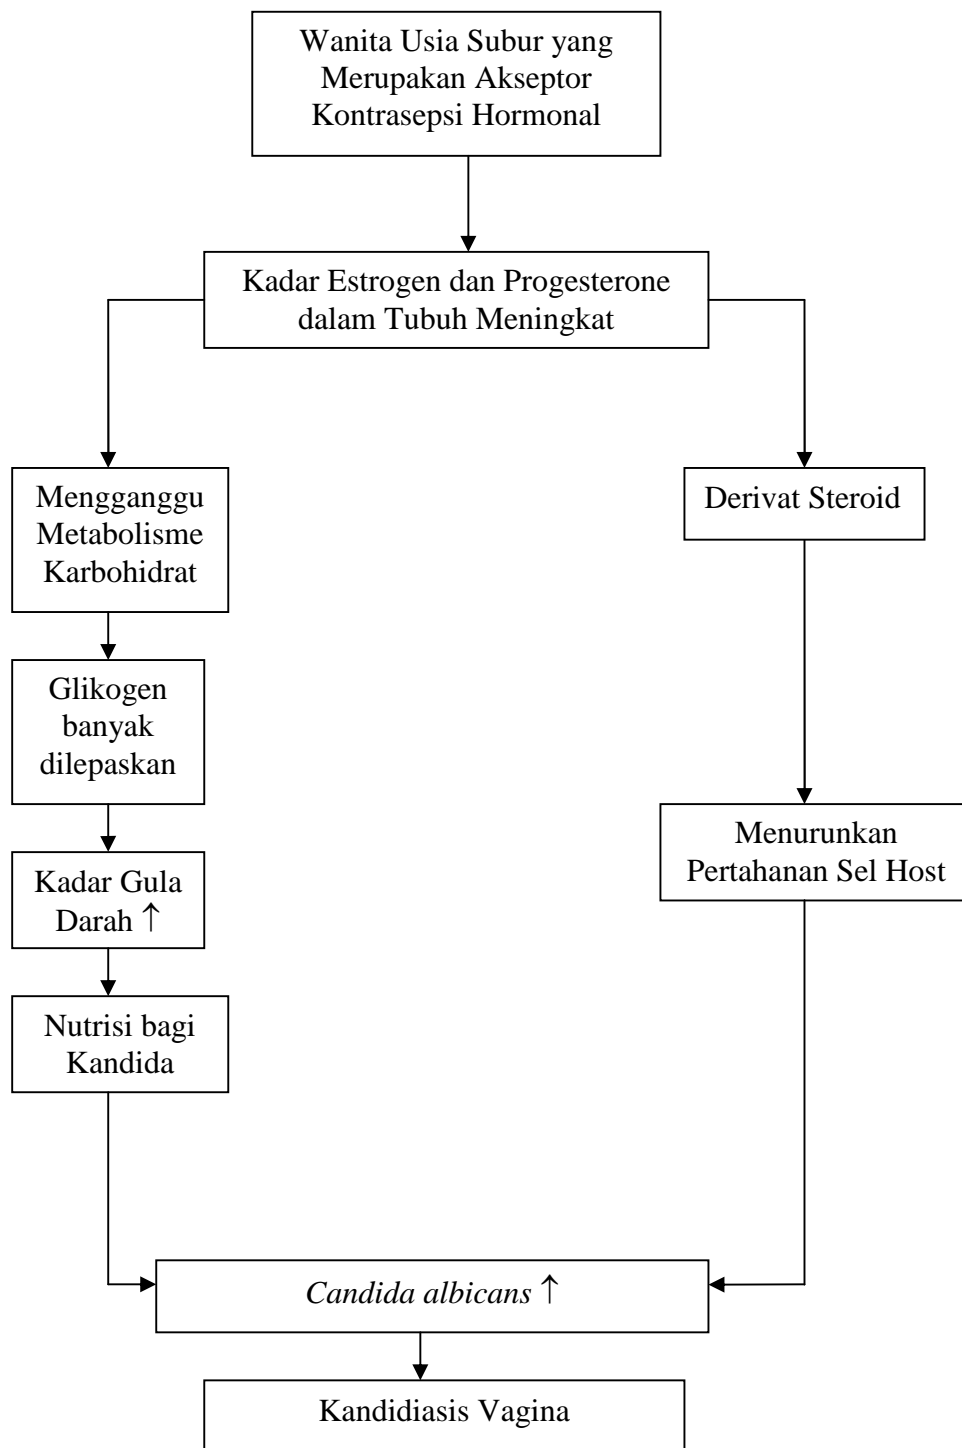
Wanita Usia Subur yang Merupakan Akseptor Kontrasepsi Hormonal

Kadar Estrogen dan Progesterone dalam Tubuh Meningkat

Mengganggu Metabolisme Karbohidrat

Glikogen banyak dilepaskan

Kadar Gula Darah ↑

Nutrisi bagi Kandida

Derivat Steroid

Menurunkan Pertahanan Sel Host

Candida albicans ↑

Kandidiasis Vagina